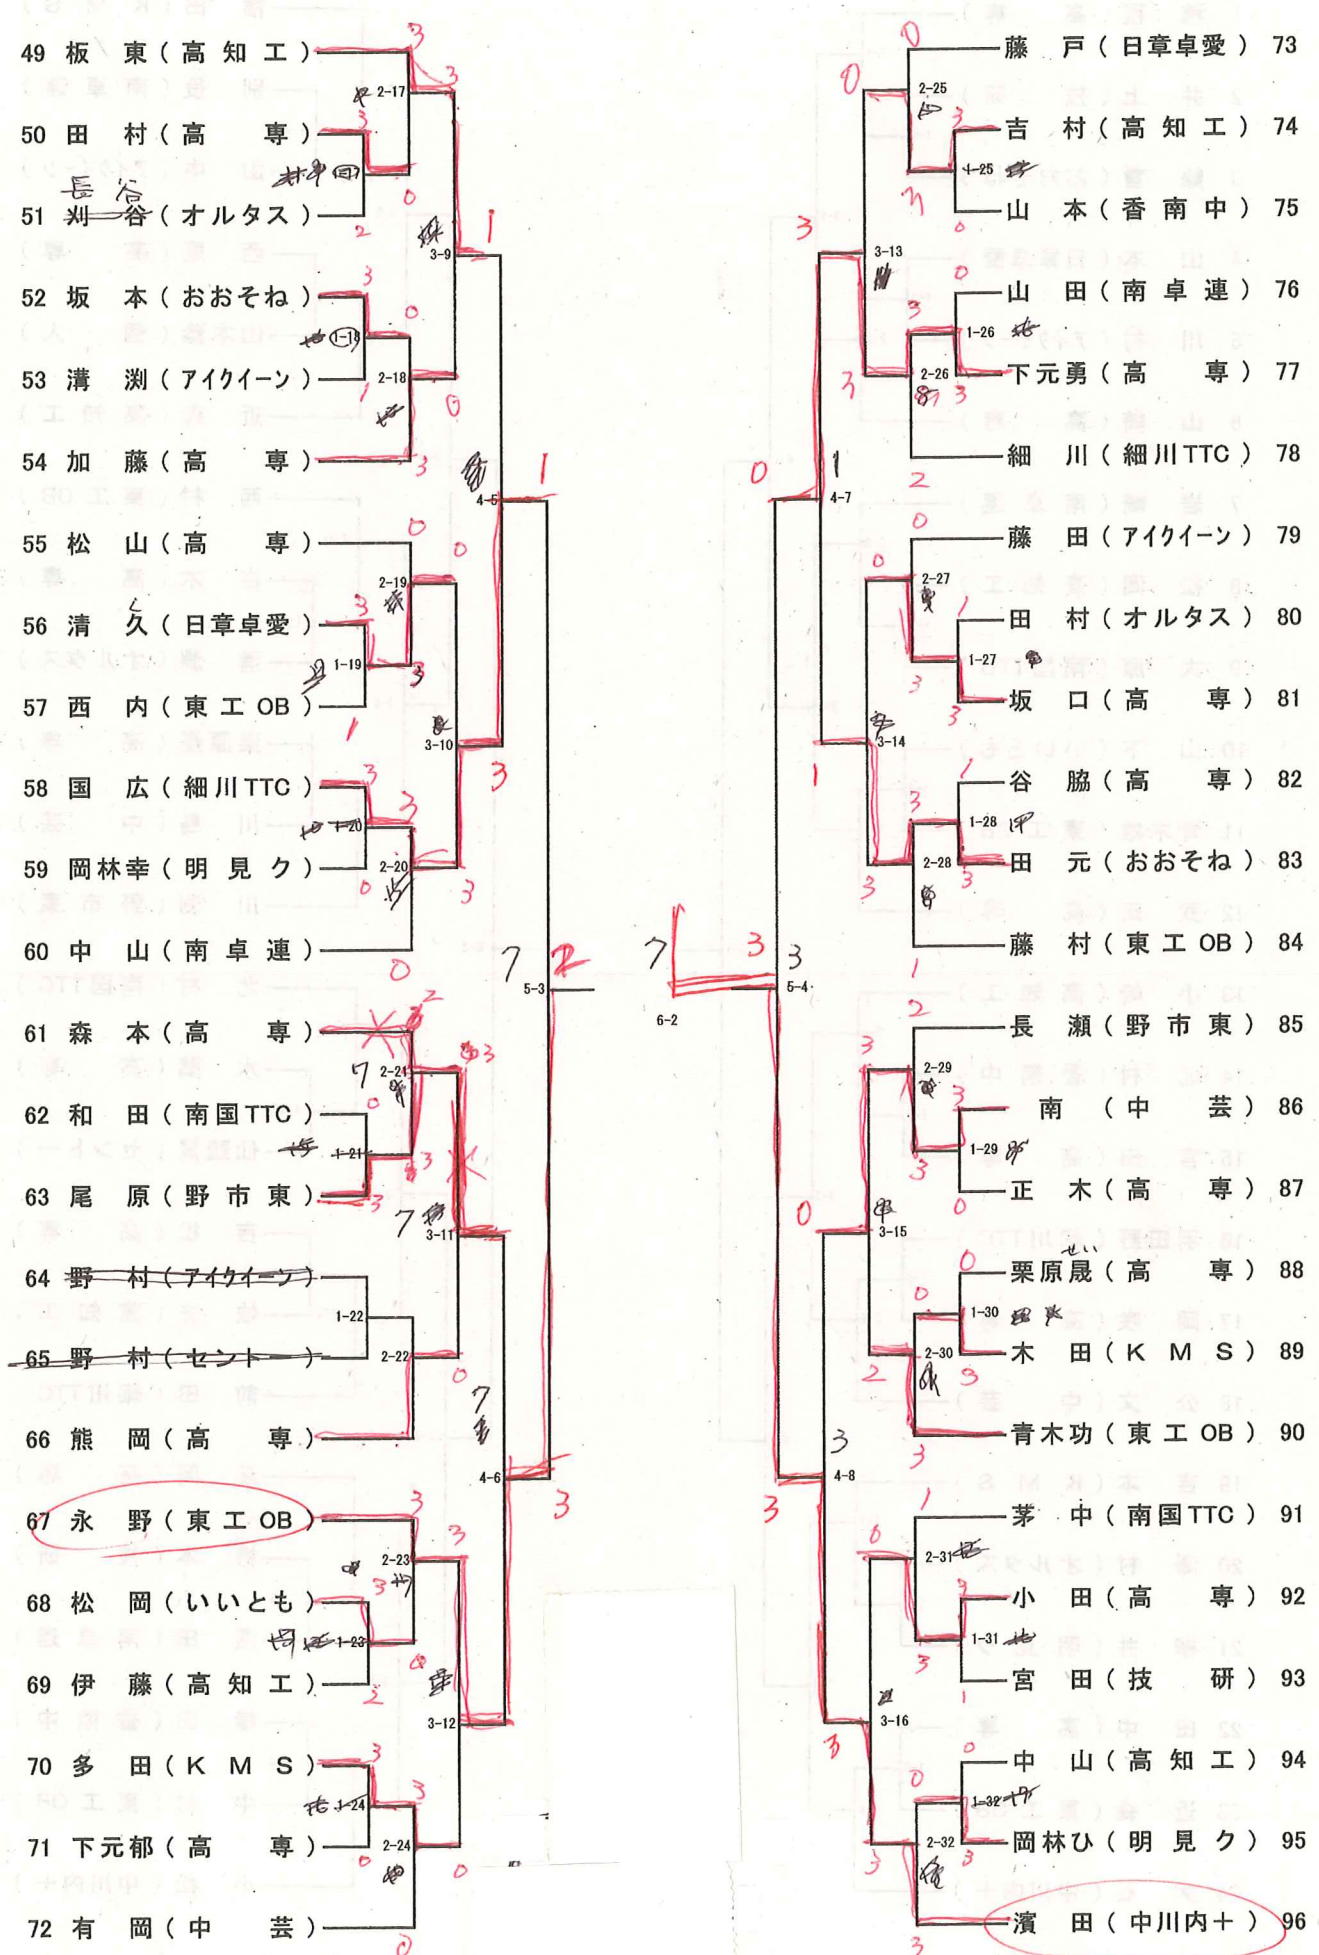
49 板 東（高 知 工）
50 田 村（高 専）
51 刈 谷（オルタス）
長谷
52 坂 本（おおそね）
53 溝 渕（アイクイーン）
54 加 藤（高 専）
55 松 山（高 専）
56 清 久（日章卓愛）
57 西 内（東 工 OB）
58 国 広（細川TTC）
59 岡林幸（明 見 ク）
60 中 山（南 卓 連）
61 森 本（高 専）
62 和 田（南国TTC）
63 尾 原（野 市 東）
64 野 村（アイクイーン）
65 野 村（セント）
66 熊 岡（高 専）
67 永 野（東 工 OB）
68 松 岡（いいとも）
69 伊 藤（高 知 工）
70 多 田（K M S）
71 下元郁（高 専）
72 有 岡（中 芸）

2-17 3-9 1-18 2-18 4-5 2-19 1-19 3-10 1-20 2-20 5-3 2-21 1-21 3-11 1-22 2-22 4-6 2-23 1-23 3-12 1-24 2-24

6-2

3 3 0 3 2 0 1 3 1 0 3 1 0 3 0 1 3 1 3 0 3 3 0 3 0 7 2 0 3 3 1 7 3 7 0 3 3 3 3 3 0 3 2 3 0 0 7 3 7 3

藤 戸（日章卓愛） 73
吉 村（高 知 工） 74
山 本（香 南 中） 75
山 田（南 卓 連） 76
下元勇（高 専） 77
細 川（細川TTC） 78
藤 田（アイクイーン） 79
田 村（オルタス） 80
坂 口（高 専） 81
谷 脇（高 専） 82
田 元（おおそね） 83
藤 村（東 工 OB） 84
長 瀬（野 市 東） 85
南 （中 芸） 86
正 木（高 専） 87
栗原晟（高 専） 88
せい
木 田（K M S） 89
青木功（東 工 OB） 90
茅 中（南国TTC） 91
小 田（高 専） 92
宮 田（技 研） 93
中 山（高 知 工） 94
岡林ひ（明 見 ク） 95
濱 田（中川内十） 96

2-25 1-25 3-13 1-26 2-26 4-7 2-27 1-27 3-14 1-28 2-28 5-4 2-29 1-29 3-15 1-30 2-30 4-8 2-31 1-31 3-16 1-32 2-32

0 0 3 1 3 0 3 3 3 0 1 2 0 0 1 3 3 1 3 3 3 1 2 3 3 3 0 3 0 2 3 3 1 0 3 3 0 3 3 3